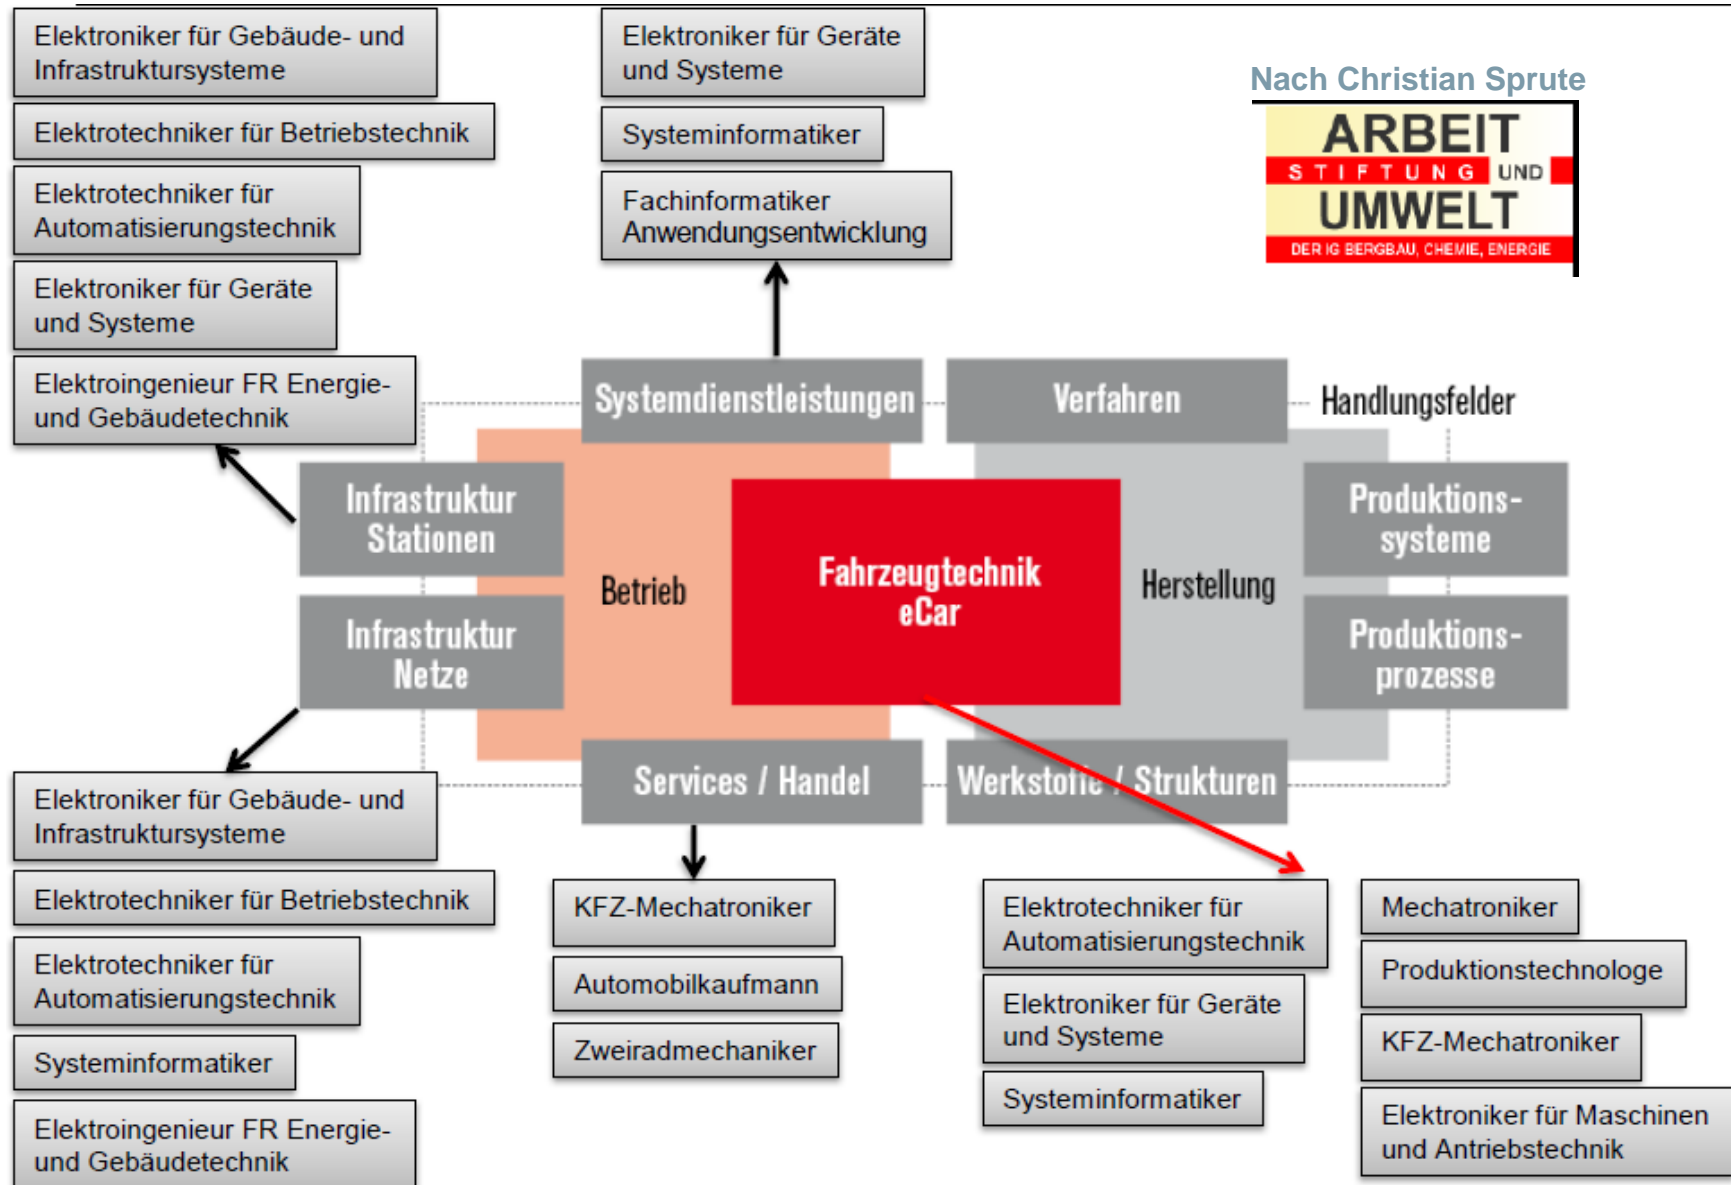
Elektroniker für Gebäude- und Infrastruktursysteme

Elektrotechniker für Betriebstechnik

Elektrotechniker für Automatisierungstechnik

Elektroniker für Geräte und Systeme

Elektroingenieur FR Energie- und Gebäudetechnik

Elektroniker für Geräte und Systeme

Systeminformatiker

Fachinformatiker Anwendungsentwicklung

Nach Christian Sprute

ARBEIT
STIFTUNG UND
UMWELT
DER IG BERGBAU, CHEMIE, ENERGIE

Systemdienstleistungen

Verfahren

Handlungsfelder

Infrastruktur Stationen

Produktions-systeme

Betrieb

Fahrzeugtechnik eCar

Herstellung

Infrastruktur Netze

Produktions-prozesse

Services / Handel

Werkstoffe / Strukturen

Elektroniker für Gebäude- und Infrastruktursysteme

Elektrotechniker für Betriebstechnik

Elektrotechniker für Automatisierungstechnik

Systeminformatiker

Elektroingenieur FR Energie- und Gebäudetechnik

KFZ-Mechatroniker

Automobilkaufmann

Zweiradmechaniker

Elektrotechniker für Automatisierungstechnik

Elektroniker für Geräte und Systeme

Systeminformatiker

Mechatroniker

Produktionstechnologe

KFZ-Mechatroniker

Elektroniker für Maschinen und Antriebstechnik